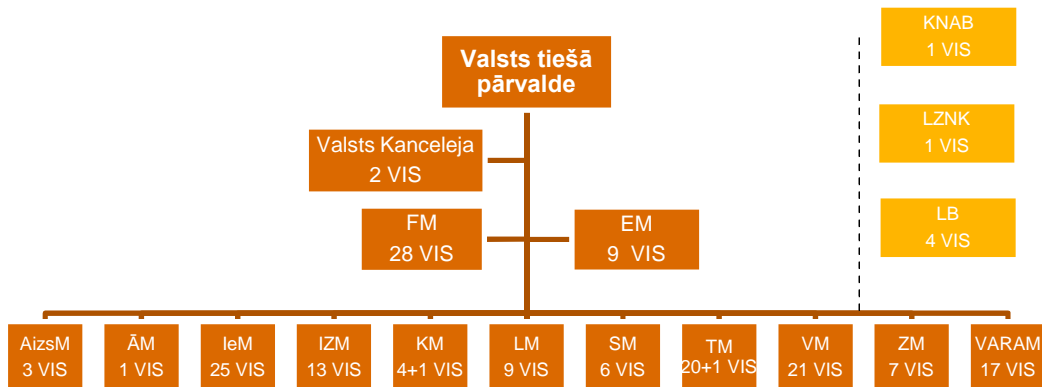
Valsts tiešā pārvalde

Valsts Kanceleja
2 VIS

FM
28 VIS

EM
9 VIS

KNAB
1 VIS

LZNK
1 VIS

LB
4 VIS

AizsM
3 VIS

ĀM
1 VIS

IeM
25 VIS

IZM
13 VIS

KM
4+1 VIS

LM
9 VIS

SM
6 VIS

TM
20+1 VIS

VM
21 VIS

ZM
7 VIS

VARAM
17 VIS